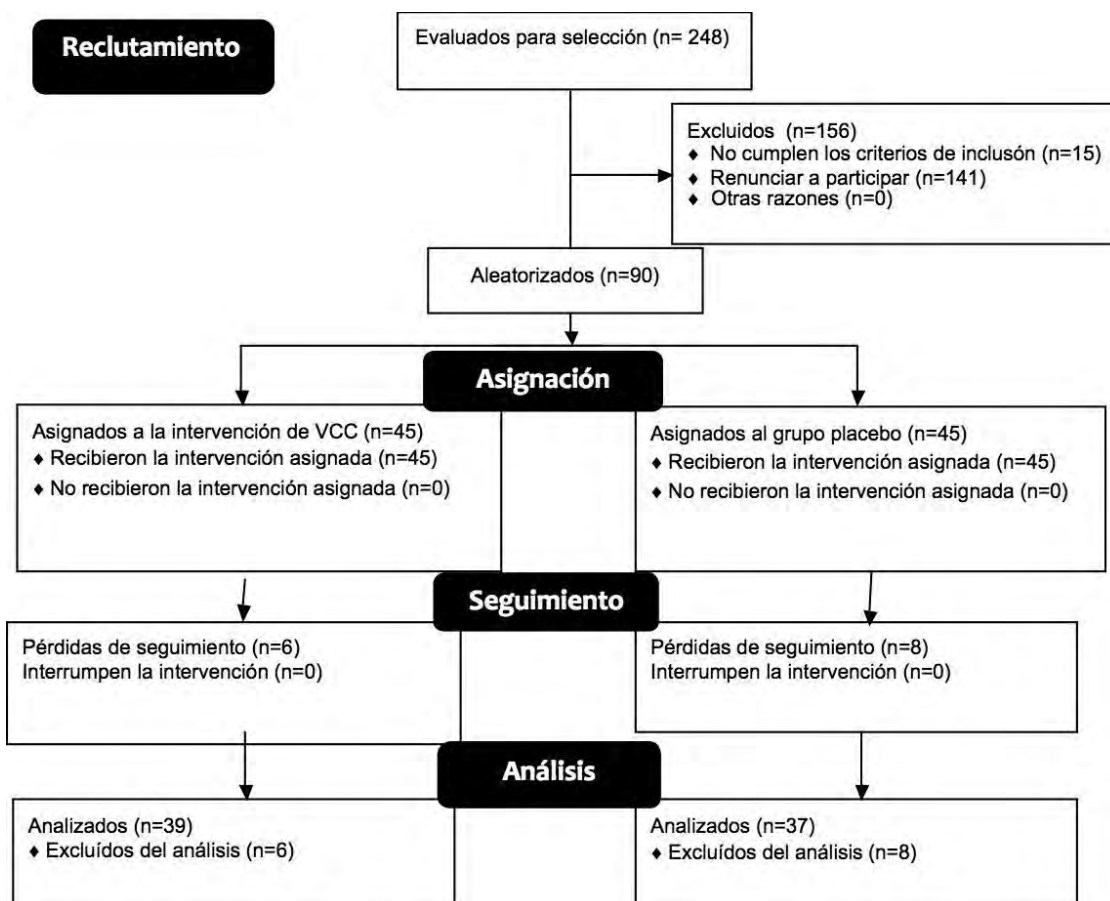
Reclutamiento

Evaluados para selección (n= 248)

Excluidos (n=156)
♦ No cumplen los criterios de inclusón (n=15)
♦ Renunciar a participar (n=141)
♦ Otras razones (n=0)

Aleatorizados (n=90)

Asignación

Asignados a la intervención de VCC (n=45)
♦ Recibieron la intervención asignada (n=45)
♦ No recibieron la intervención asignada (n=0)

Asignados al grupo placebo (n=45)
♦ Recibieron la intervención asignada (n=45)
♦ No recibieron la intervención asignada (n=0)

Seguimiento

Pérdidas de seguimiento (n=6)
Interrumpen la intervención (n=0)

Pérdidas de seguimiento (n=8)
Interrumpen la intervención (n=0)

Análisis

Analizados (n=39)
♦ Excluídos del análisis (n=6)

Analizados (n=37)
♦ Excluídos del análisis (n=8)